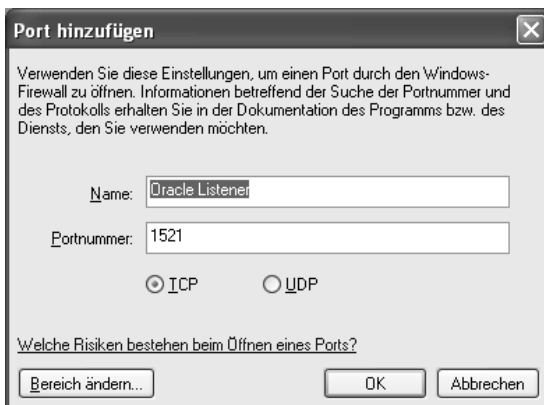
Port hinzufügen

Verwenden Sie diese Einstellungen, um einen Port durch den Windows-Firewall zu öffnen. Informationen betreffend der Suche der Portnummer und des Protokolls erhalten Sie in der Dokumentation des Programms bzw. des Diensts, den Sie verwenden möchten.

Name: Oracle Listener

Portnummer: 1521

TCP UDP

Welche Risiken bestehen beim Öffnen eines Ports?

Bereich ändern...

OK

Abbrechen